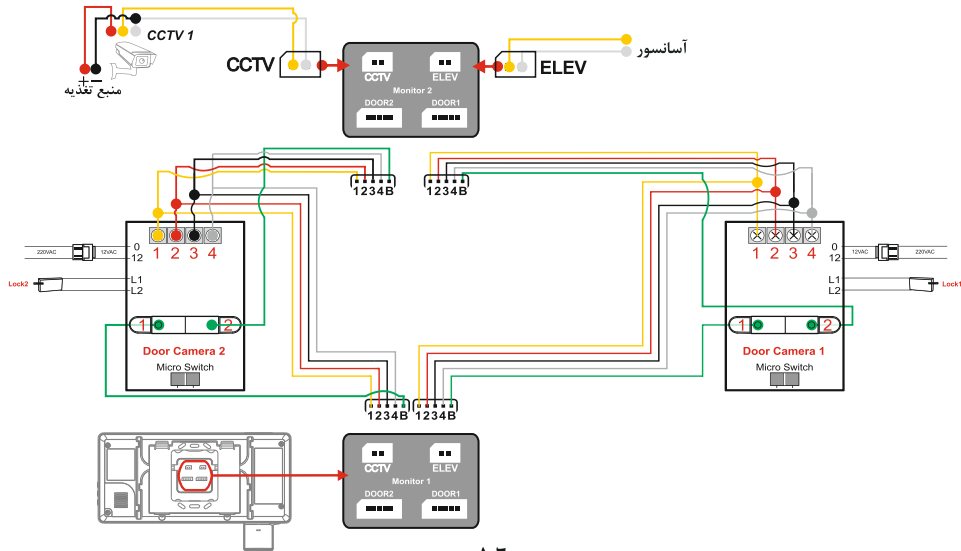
CCTV 1
+
−
منبع تغذیه
CCTV
CCTV
ELEV
Monitor 2
DOOR2
DOOR1
آسانسور
ELEV

1234B
1234B

0
12
220VAC
12VAC
L1
L2
Lock2
1 2 3 4
1
2
Door Camera 2
Micro Switch

1 2 3 4
0
12
12VAC
220VAC
L1
L2
Lock1
1
2
Door Camera 1
Micro Switch

1234B
1234B

CCTV
ELEV
Monitor 1
DOOR2
DOOR1